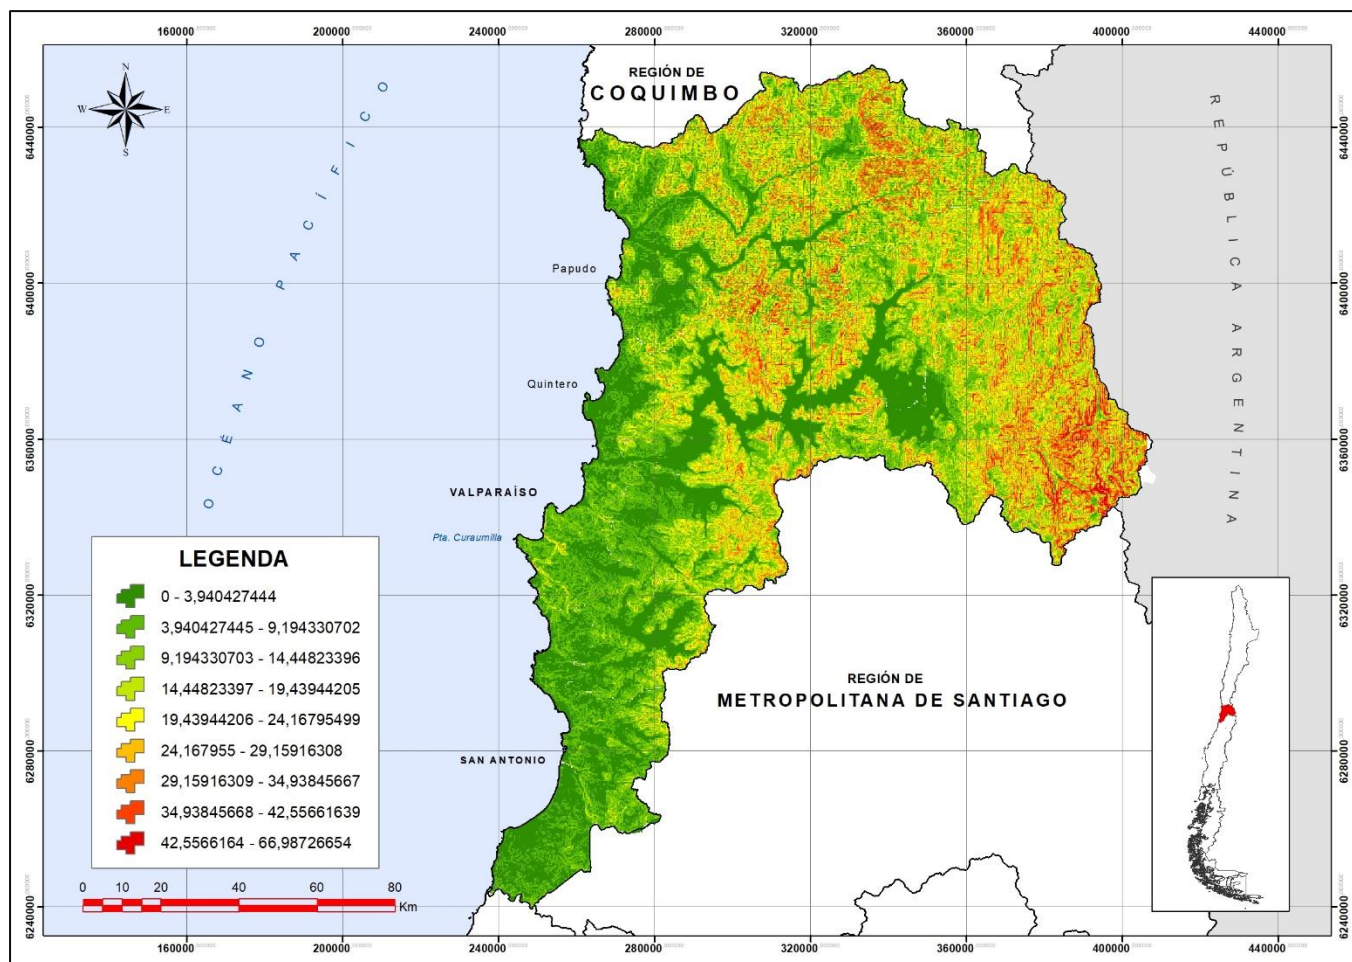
160000 200000 240000 280000 320000 360000 400000 440000

N
W E
S

OCÉANO PACÍFICO

REGIÓN DE
COQUIMBO

REPÚBLICA ARGENTINA

Papudo

Quintero

VALPARAÍSO

Pta. Curaumilla

SAN ANTONIO

REGIÓN DE
METROPOLITANA DE SANTIAGO

LEGENDA
0 - 3,940427444
3,940427445 - 9,194330702
9,194330703 - 14,44823396
14,44823397 - 19,43944205
19,43944206 - 24,16795499
24,167955 - 29,15916308
29,15916309 - 34,93845667
34,93845668 - 42,55661639
42,5566164 - 66,98726654

0 10 20 40 60 80
Km

6440000
6400000
6360000
6320000
6280000
6240000

6440000
6400000
6360000
6320000
6280000
6240000

160000 200000 240000 280000 320000 360000 400000 440000